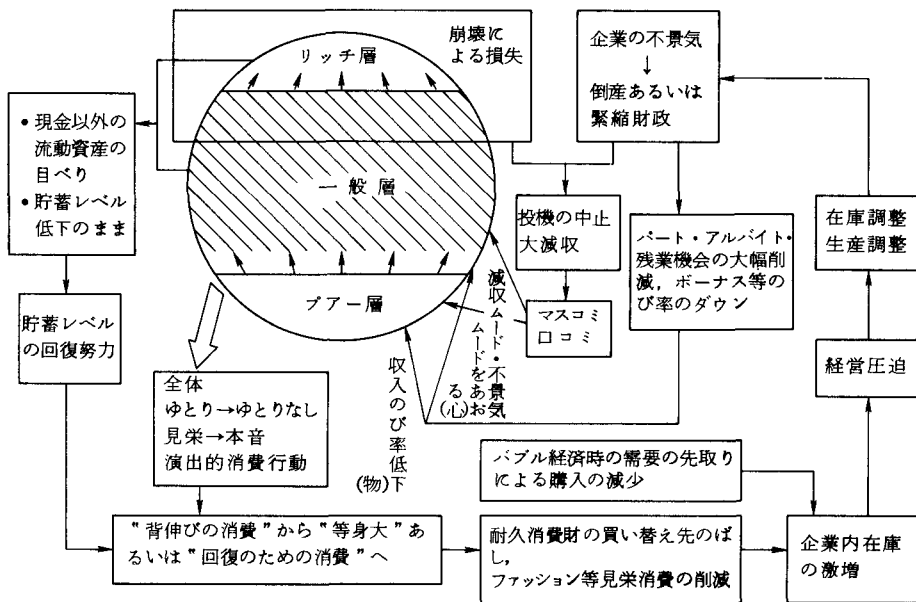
崩壊による損失

リッチ層

一般層

プアー層

企業の不景気
↓
倒産あるいは緊縮財政

• 現金以外の流動資産の目べり
• 貯蓄レベル低下のまま

貯蓄レベルの回復努力

投機の中止
大減収

マスコミ
口コミ

減収ムード・不景気ムードをあおる(心)

収入のび率低下(物)

パート・アルバイト・残業機会の大幅削減，ボーナス等のび率のダウン

在庫調整
生産調整

経営圧迫

全体
ゆとり→ゆとりなし
見栄→本音
演出的消費行動

バブル経済時の需要の先取りによる購入の減少

"背伸びの消費"から"等身大"あるいは"回復のための消費"へ

耐久消費財の買い替え先のばし，
ファッション等見栄消費の削減

企業内在庫の激増